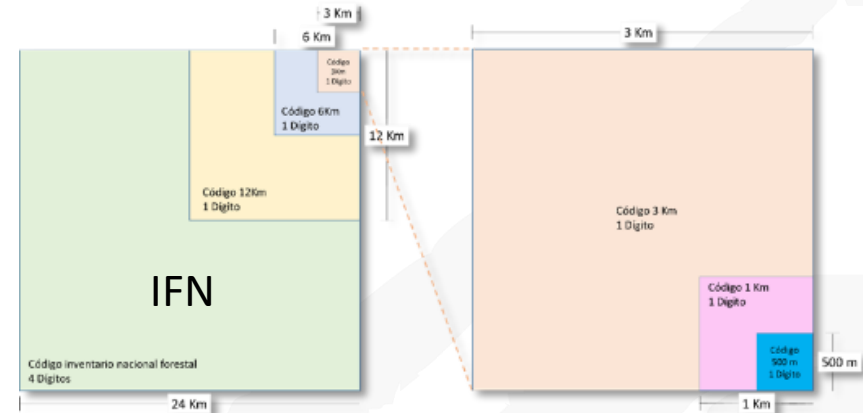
3 Km

6 Km

Código 3Km 1 Digito

Código 6Km 1 Digito

12 Km

Código 12Km 1 Digito

IFN

Código inventario nacional forestal 4 Digitos

24 Km

3 Km

Código 3 Km 1 Digito

Código 1 Km 1 Digito

Código 500 m 1 Digito

500 m

1 Km